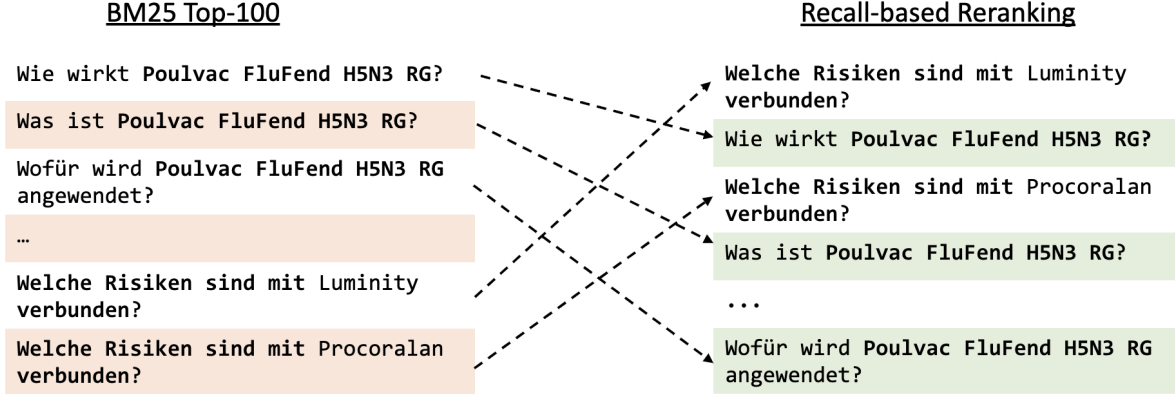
BM25 Top-100

Wie wirkt Poulvac FluFend H5N3 RG?

Was ist Poulvac FluFend H5N3 RG?

Wofür wird Poulvac FluFend H5N3 RG angewendet?

…

Welche Risiken sind mit Luminity verbunden?

Welche Risiken sind mit Procoralan verbunden?

Recall-based Reranking

Welche Risiken sind mit Luminity verbunden?

Wie wirkt Poulvac FluFend H5N3 RG?

Welche Risiken sind mit Procoralan verbunden?

Was ist Poulvac FluFend H5N3 RG?

...

Wofür wird Poulvac FluFend H5N3 RG angewendet?